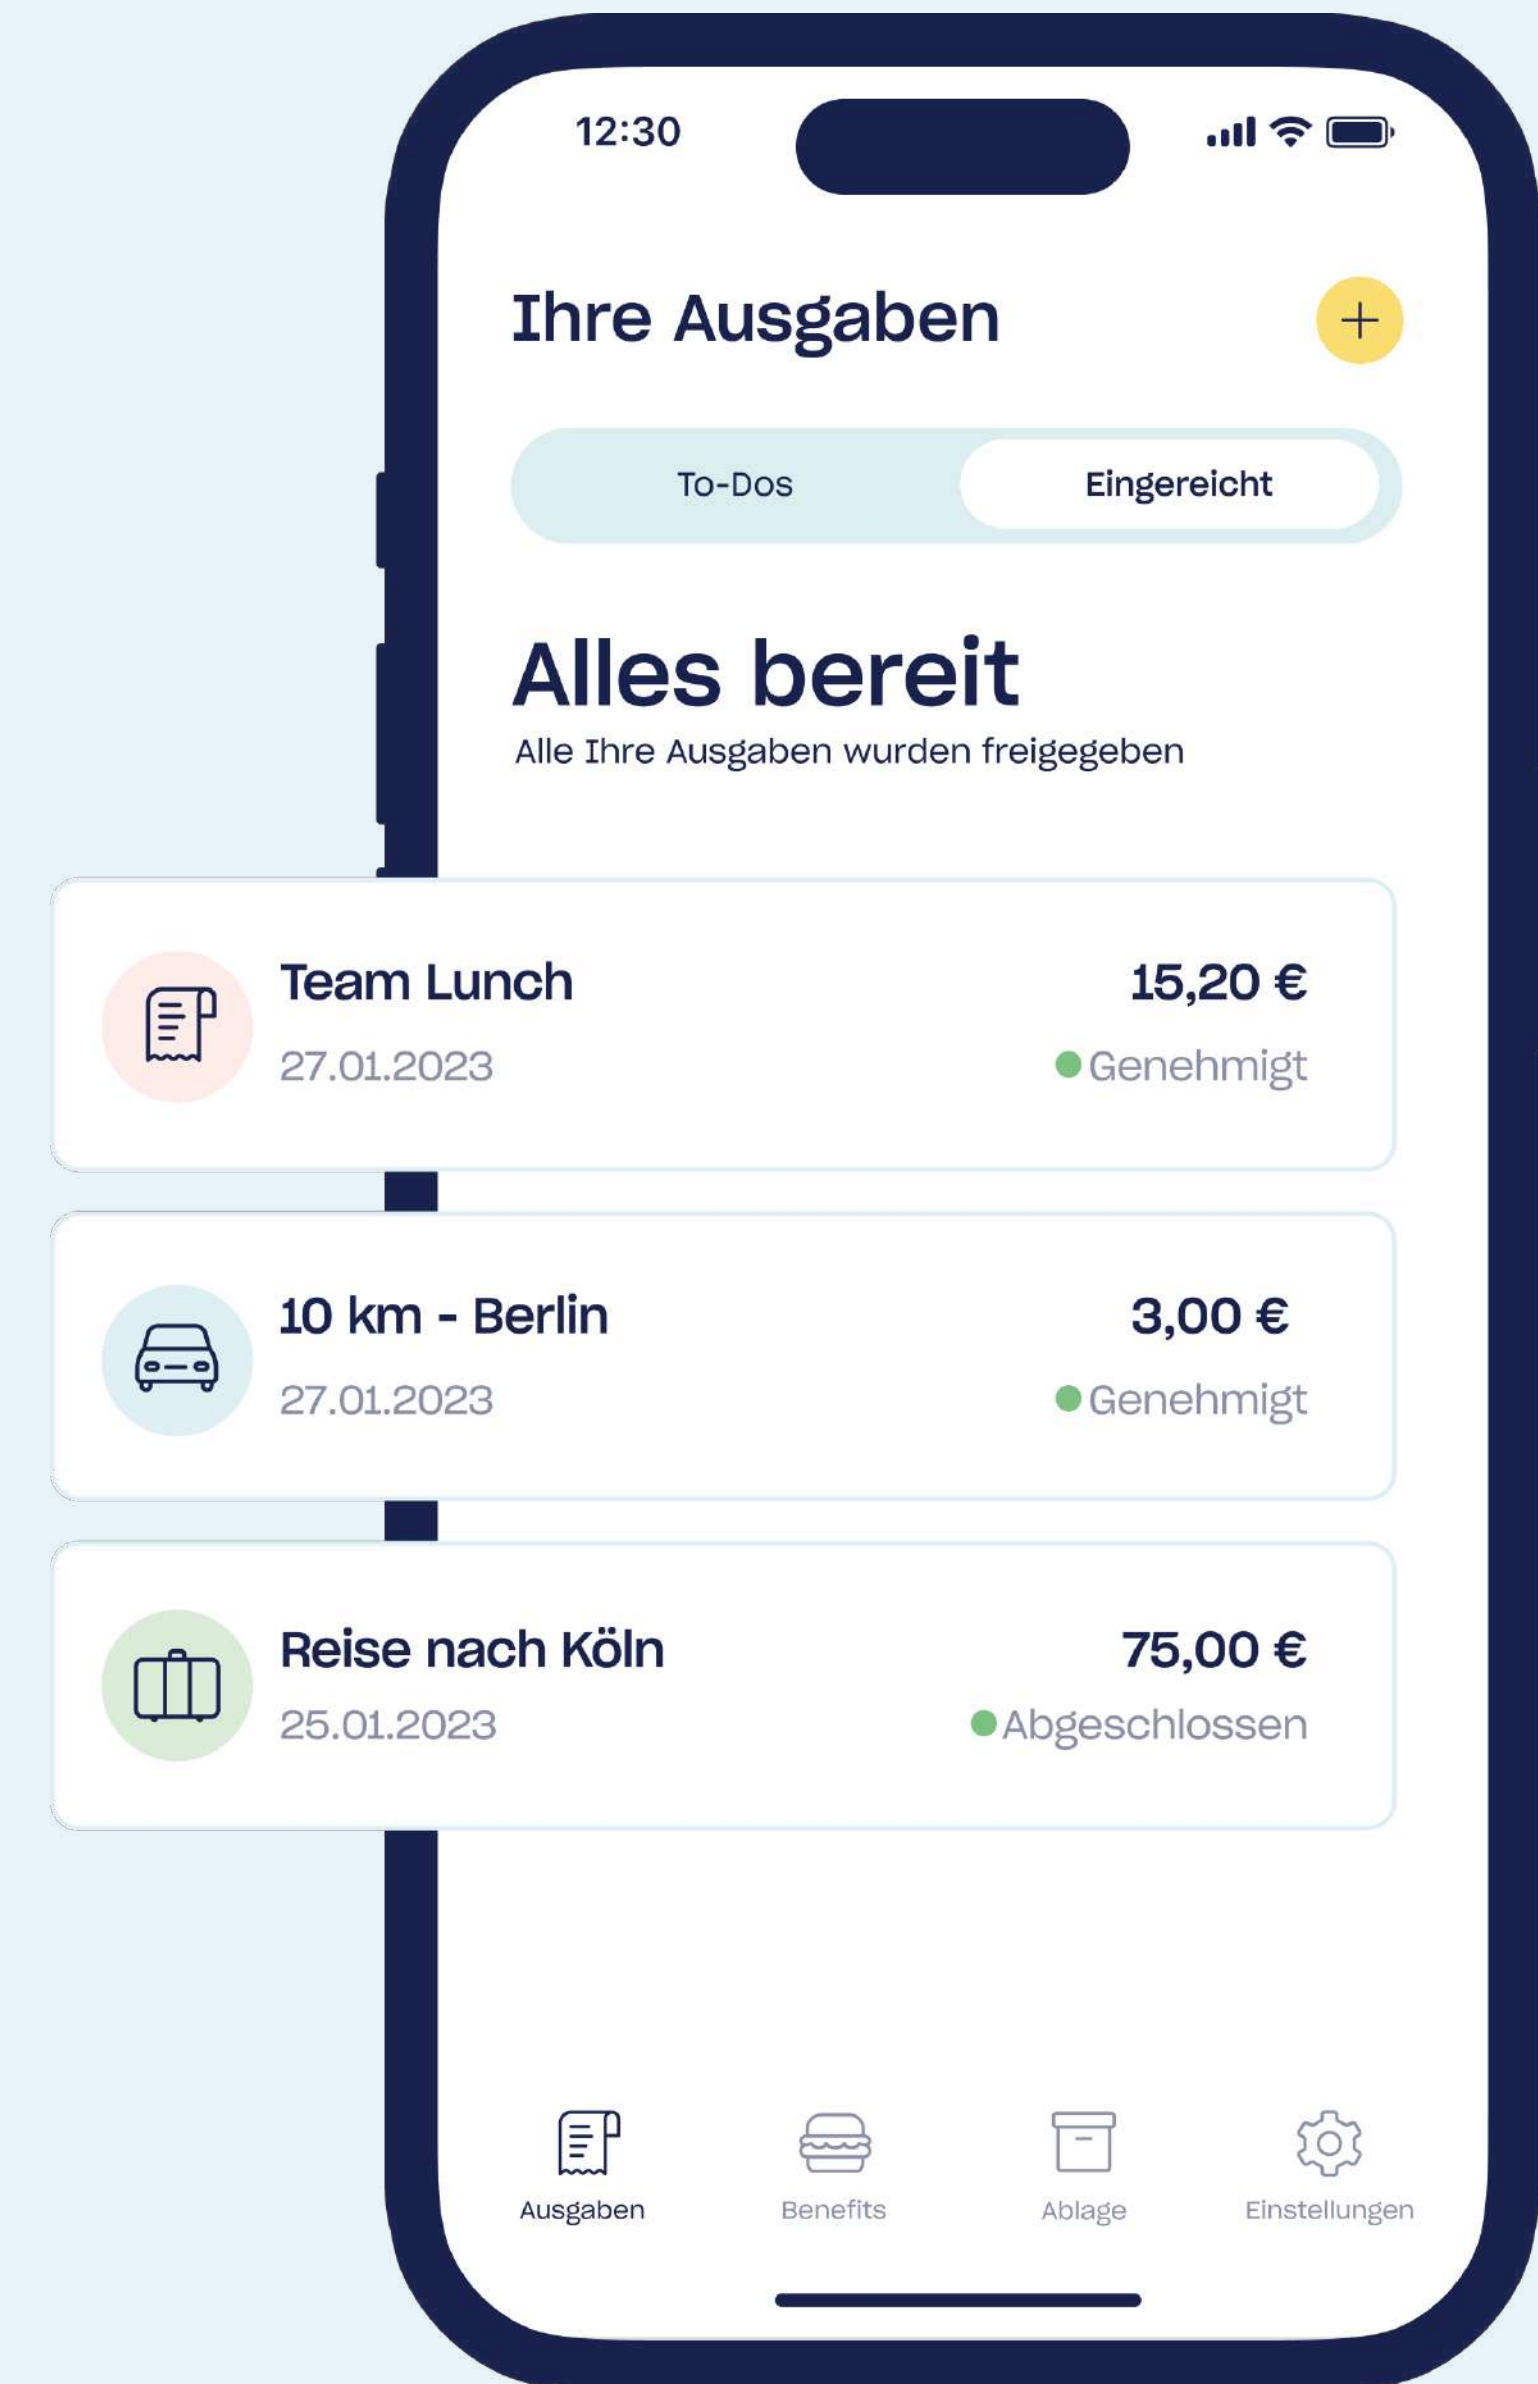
12:30

Ihre Ausgaben

+

To-Dos

Eingereicht

Alles bereit

Alle Ihre Ausgaben wurden freigegeben

Team Lunch
27.01.2023
15,20 €
Genehmigt

10 km - Berlin
27.01.2023
3,00 €
Genehmigt

Reise nach Köln
25.01.2023
75,00 €
Abgeschlossen

Ausgaben
Benefits
Ablage
Einstellungen